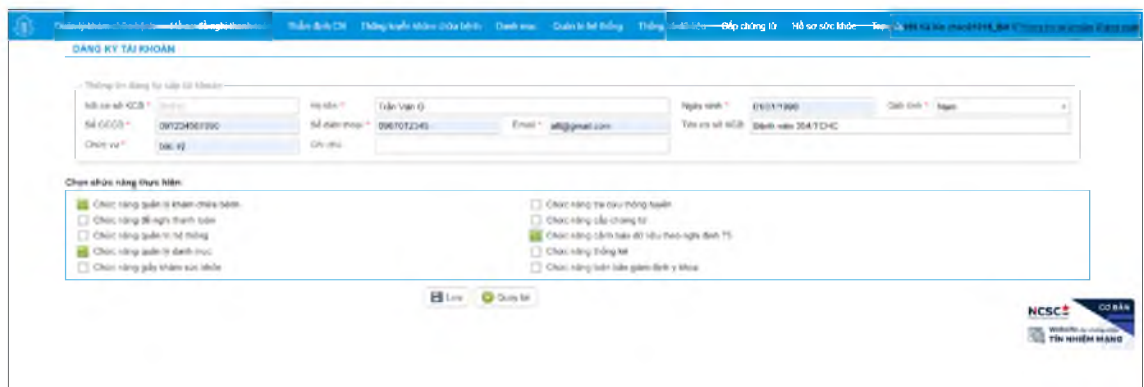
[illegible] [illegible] Thẩm định CK Thông tuyến khám chữa bệnh Danh mục Quản trị hệ thống Thống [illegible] Cấp chứng từ Hồ sơ sức khỏe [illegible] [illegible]

ĐĂNG KÝ TÀI KHOẢN

Thông tin đăng ký cấp tài khoản

Mã cơ sở KCB * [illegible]
Họ tên * Trần Văn G
Ngày sinh * 01/01/1990
Giới tính * Nam
Số CCCD * 091234567890
Số điện thoại * 0987012345
Email * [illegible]@gmail.com
Tên cơ sở KCB Bệnh viện 354/TCHC
Chức vụ * bác sỹ
Ghi chú

Chọn chức năng thực hiện:

Chức năng quản lý khám chữa bệnh
Chức năng đề nghị thanh toán
Chức năng quản trị hệ thống
Chức năng quản trị danh mục
Chức năng giấy khám sức khỏe
Chức năng tra cứu thông tuyến
Chức năng cấp chứng từ
Chức năng cảnh báo dữ liệu theo nghị định 75
Chức năng thống kê
Chức năng luân bản giám định y khoa

Lưu
Quay lại

NCSC
CƠ BẢN
Website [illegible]
TÍN NHIỆM MẠNG